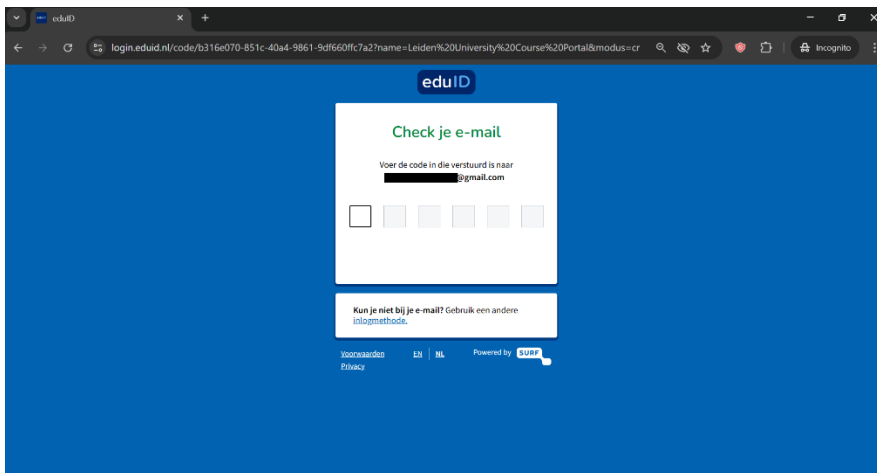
eduID

login.eduid.nl/code/b316e070-851c-40a4-9861-9df660ffc7a2?name=Leiden%20University%20Course%20Portal&modus=cr

Incognito

eduID

Check je e-mail

Voer de code in die verstuurd is naar
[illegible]@gmail.com

**Kun je niet bij je e-mail?** Gebruik een andere inlogmethode.

Voorwaarden
Privacy

EN | NL

Powered by SURF